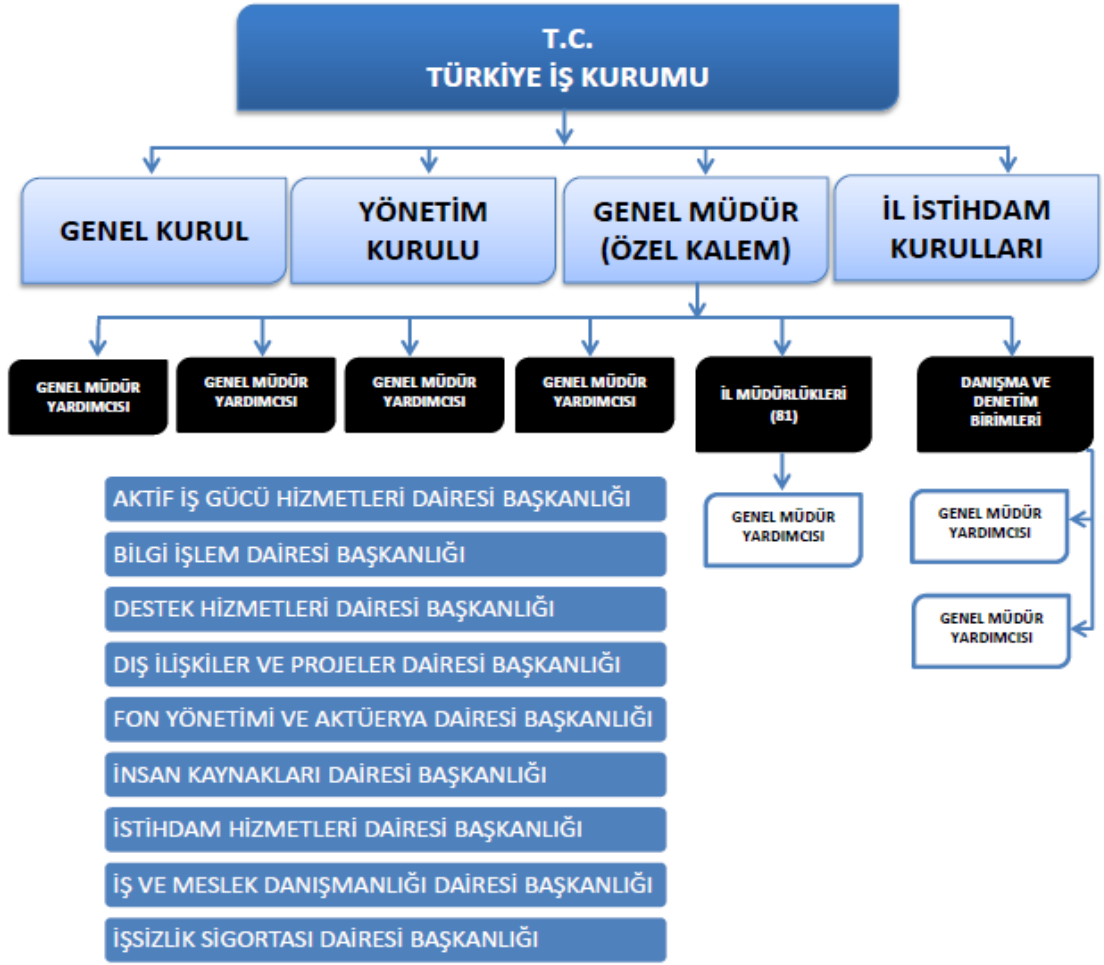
T.C.
TÜRKİYE İŞ KURUMU

GENEL KURUL

YÖNETİM KURULU

GENEL MÜDÜR (ÖZEL KALEM)

İL İSTİHDAM KURULLARI

GENEL MÜDÜR YARDIMCISI

GENEL MÜDÜR YARDIMCISI

GENEL MÜDÜR YARDIMCISI

GENEL MÜDÜR YARDIMCISI

İL MÜDÜRLÜKLERİ (81)

DANIŞMA VE DENETİM BİRİMLERİ

AKTİF İŞ GÜCÜ HİZMETLERİ DAİRESİ BAŞKANLIĞI

BİLGİ İŞLEM DAİRESİ BAŞKANLIĞI

DESTEK HİZMETLERİ DAİRESİ BAŞKANLIĞI

DIŞ İLİŞKİLER VE PROJELER DAİRESİ BAŞKANLIĞI

FON YÖNETİMİ VE AKTÜERYA DAİRESİ BAŞKANLIĞI

İNSAN KAYNAKLARI DAİRESİ BAŞKANLIĞI

İSTİHDAM HİZMETLERİ DAİRESİ BAŞKANLIĞI

İŞ VE MESLEK DANIŞMANLIĞI DAİRESİ BAŞKANLIĞI

İŞSİZLİK SİGORTASI DAİRESİ BAŞKANLIĞI

GENEL MÜDÜR YARDIMCISI

GENEL MÜDÜR YARDIMCISI

GENEL MÜDÜR YARDIMCISI